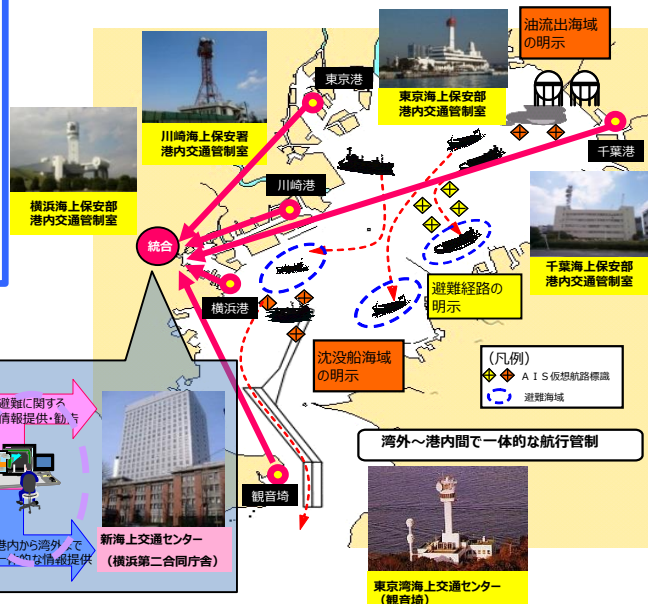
油流出海域の明示

東京港

東京海上保安部
港内交通管制室

川崎海上保安署
港内交通管制室

横浜海上保安部
港内交通管制室

千葉港

川崎港

統合

千葉海上保安部
港内交通管制室

横浜港

避難経路の明示

沈没船海域の明示

(凡例)
ＡＩＳ仮想航路標識
避難海域

湾外～港内間で一体的な航行管制

避難に関する
情報提供・勧

港内から湾外ま
な情報提供

新海上交通センター
（横浜第二合同庁舎）

観音埼

東京湾海上交通センター
（観音埼）